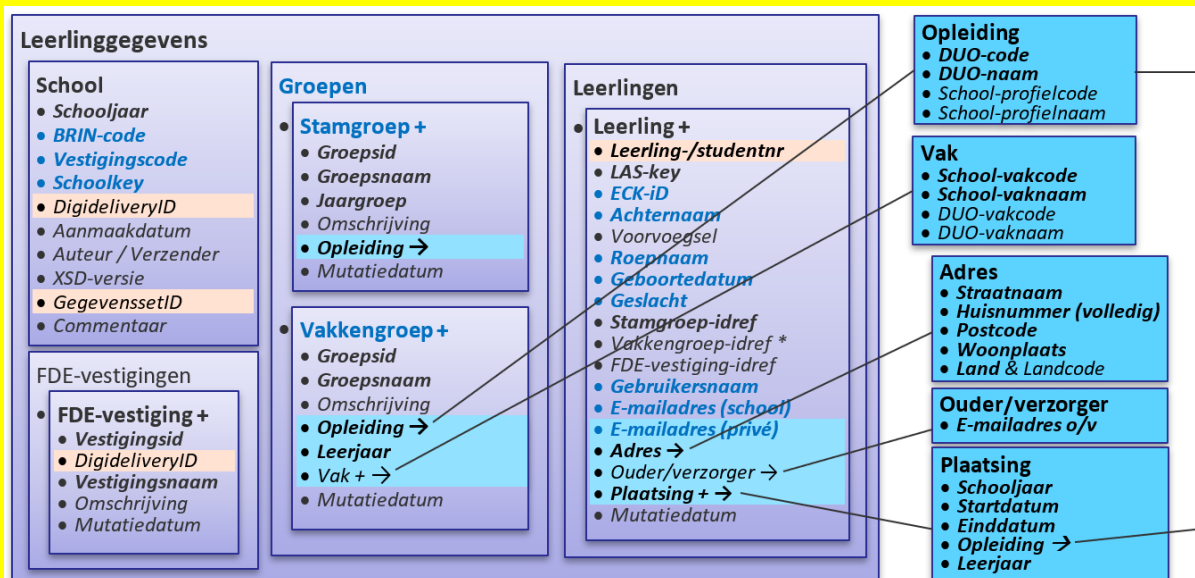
Leerlinggegevens

School
• Schooljaar
• BRIN-code
• Vestigingscode
• Schoolkey
• DigideliveryID
• Aanmaakdatum
• Auteur / Verzender
• XSD-versie
• GegevenssetID
• Commentaar

FDE-vestigingen
• FDE-vestiging +
• Vestigingsid
• DigideliveryID
• Vestigingsnaam
• Omschrijving
• Mutatiedatum

Groepen
• Stamgroep +
• Groepsid
• Groepsnaam
• Jaargroep
• Omschrijving
• Opleiding →
• Mutatiedatum

• Vakkengroep +
• Groepsid
• Groepsnaam
• Omschrijving
• Opleiding →
• Leerjaar
• Vak + →
• Mutatiedatum

Leerlingen
• Leerling +
• Leerling-/studentnr
• LAS-key
• ECK-iD
• Achternaam
• Voorvoegsel
• Roepnaam
• Geboortedatum
• Geslacht
• Stamgroep-idref
• Vakkengroep-idref *
• FDE-vestiging-idref
• Gebruikersnaam
• E-mailadres (school)
• E-mailadres (privé)
• Adres →
• Ouder/verzorger →
• Plaatsing + →
• Mutatiedatum

Opleiding
• DUO-code
• DUO-naam
• School-profielcode
• School-profielnaam

Vak
• School-vakcode
• School-vaknaam
• DUO-vakcode
• DUO-vaknaam

Adres
• Straatnaam
• Huisnummer (volledig)
• Postcode
• Woonplaats
• Land & Landcode

Ouder/verzorger
• E-mailadres o/v

Plaatsing
• Schooljaar
• Startdatum
• Einddatum
• Opleiding →
• Leerjaar